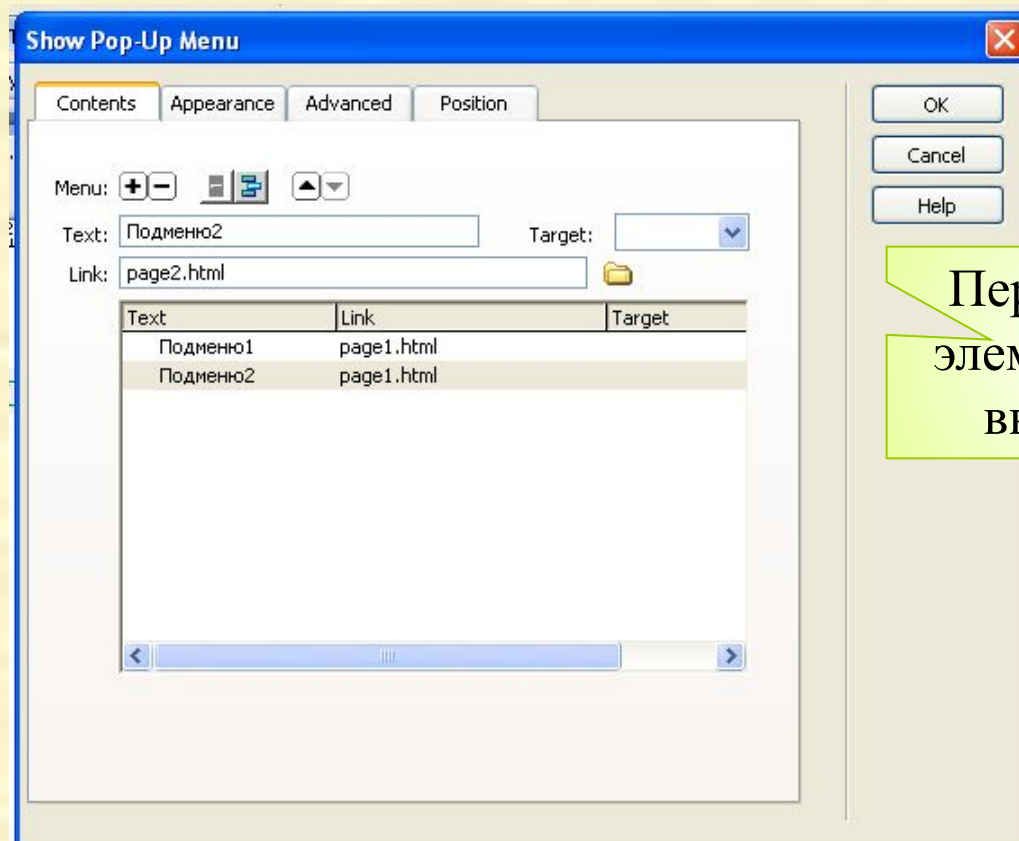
Show Pop-Up Menu

Contents | Appearance | Advanced | Position

OK
Cancel
Help

Menu:

Text: Подменю2

Target:

Link: page2.html

| Text | Link | Target |
|---|---|---|
| Подменю1 | page1.html | |
| Подменю2 | page1.html | |

Пер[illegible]
элем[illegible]
в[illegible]